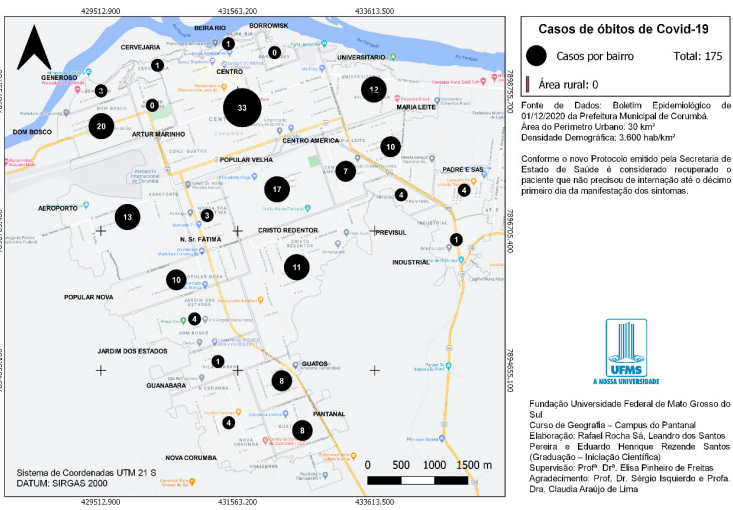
429512.900 431563.200 433613.500

BEIRA RIO
BORROWSK
1
0
CERVEJARIA
1
CENTRO
UNIVERSITARIO
GENEROSO
3
12
0
33
MARIA LEITE
20
DOM BOSCO
ARTUR MARINHO
CENTRO AMERICA
10
POPULAR VELHA
7
PADRE E SAS
4
4
17
AEROPORTO
13
3
N. Sr. FATIMA
CRISTO REDENTOR
PREVISUL
1
INDUSTRIAL
11
10
POPULAR NOVA
4
JARDIM DOS ESTADOS
1
GUATOS
GUANABARA
8
PANTANAL
4
8
NOVA CORUMBA

Sistema de Coordenadas UTM 21 S
DATUM: SIRGAS 2000

0 500 1000 1500 m

429512.900 431563.200 433613.500

7896755.700 7896705.400 7894655.100

Casos de óbitos de Covid-19

Casos por bairro Total: 175

Área rural: 0

Fonte de Dados: Boletim Epidemiológico de 01/12/2020 da Prefeitura Municipal de Corumbá
Área do Perímetro Urbano: 30 km²
Densidade Demográfica: 3.600 hab/km²

Conforme o novo Protocolo emitido pela Secretaria de Estado de Saúde é considerado recuperado o paciente que não precisou de internação até o décimo primeiro dia da manifestação dos sintomas.

UFMS
A NOSSA UNIVERSIDADE

Fundação Universidade Federal de Mato Grosso do Sul
Curso de Geografia – Campus do Pantanal
Elaboração: Rafael Rocha Sá, Leandro dos Santos Pereira e Eduardo Henrique Rezende Santos (Graduação – Iniciação Científica)
Supervisão: Profª. Drª. Elisa Pinheiro de Freitas
Agradecimento: Prof. Dr. Sérgio Isquierdo e Profa. Dra. Claudia Araújo de Lima